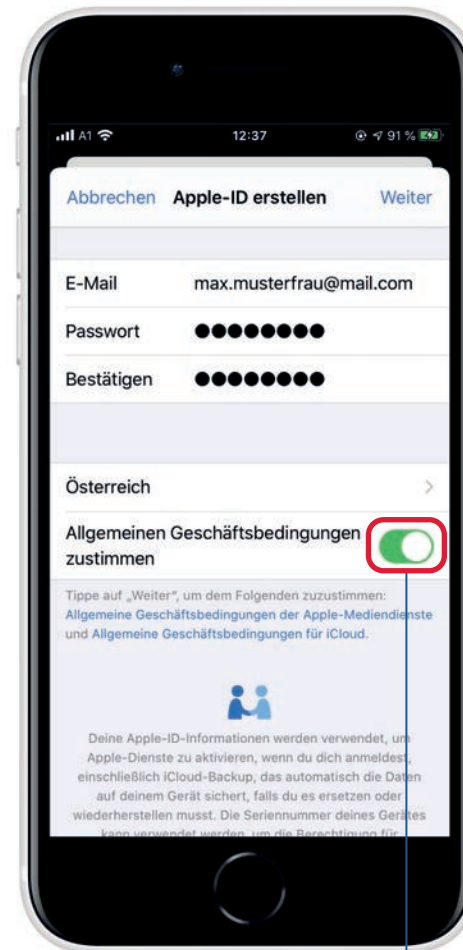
A1

12:37

91 %

Abbrechen Apple-ID erstellen Weiter

E-Mail max.musterfrau@mail.com

Passwort ●●●●●●●●

Bestätigen ●●●●●●●●

Österreich

Allgemeinen Geschäftsbedingungen zustimmen

Tippe auf „Weiter", um dem Folgenden zuzustimmen: Allgemeine Geschäftsbedingungen der Apple-Mediendienste und Allgemeine Geschäftsbedingungen für iCloud.

Deine Apple-ID-Informationen werden verwendet, um Apple-Dienste zu aktivieren, wenn du dich anmeldest, einschließlich iCloud-Backup, das automatisch die Daten auf deinem Gerät sichert, falls du es ersetzen oder wiederherstellen musst. Die Seriennummer deines Gerätes kann verwendet werden, um die Berechtigung für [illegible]